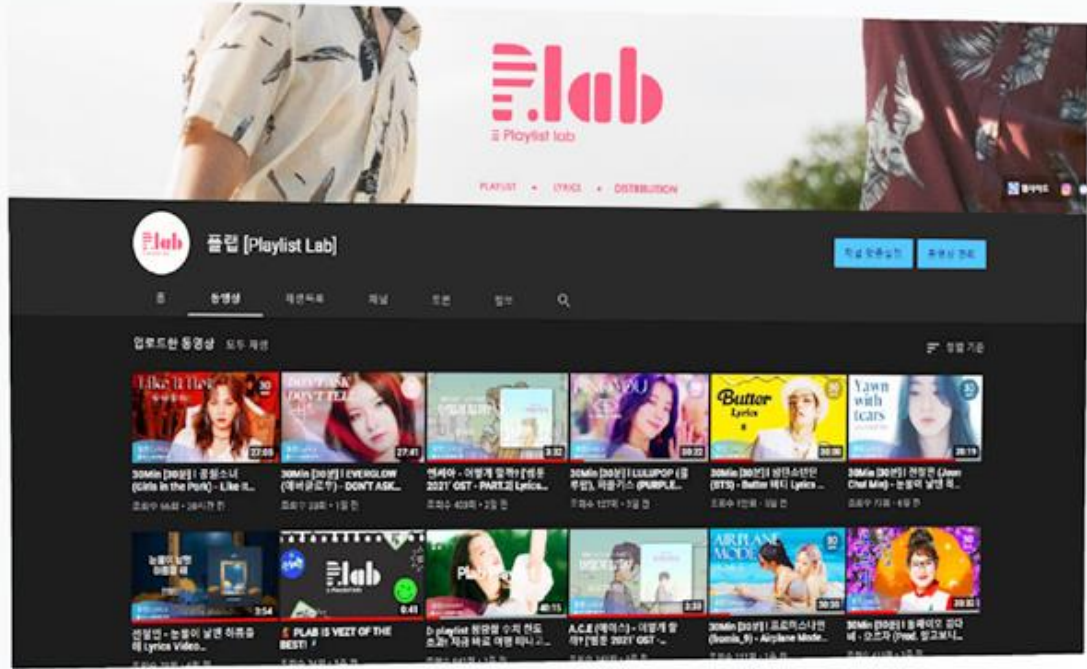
P.lab
Playlist lab
PLAYLIST • LYRICS • DISTRIBUTION
플레이드
P.lab
플랩 [Playlist Lab]
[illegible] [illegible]
홈 동영상 재생목록 채널 토론 정보
업로드한 동영상 모두 재생
정렬 기준
Like It Here
27:05
30Min [30분] | 공원소녀 (Girls in the Park) - Like It...
조회수 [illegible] • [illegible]
DON'T ASK DON'T TELL
27:41
30Min [30분] | EVERGLOW (에버글로우) - DON'T ASK...
조회수 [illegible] • 1일 전
3:32
엔씨아 - 어떻게 할까 [웹툰 2021' OST - PART.2] Lyrics...
조회수 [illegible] • 2일 전
LULUPOP
30:22
30Min [30분] | LULUPOP (룰루팝), 퍼플키스 (PURPLE...
조회수 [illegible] • 3일 전
Butter Lyrics
30:00
30Min [30분] | 방탄소년단 (BTS) - Butter 버터 Lyrics...
조회수 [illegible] • 3일 전
Yawn with tears
26:19
30Min [30분] | 전정민 (Jeon Chae Min) - 눈물이 날 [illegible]
조회수 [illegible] • 4일 전
3:54
선필연 - 눈물이 날 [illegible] Lyrics Video...
P.lab
0:41
PLAB IS VEZT OF THE BEST!
Playlist
40:15
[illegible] playlist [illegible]
3:33
A.C.E (에이스) - 어떻게 할까 [웹툰 2021' OST -...
AIRPLANE MODE
30:30
30Min [30분] | 프로미스나인 (fromis_9) - Airplane Mode...
30:32
30Min [30분] | 동해이오 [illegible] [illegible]